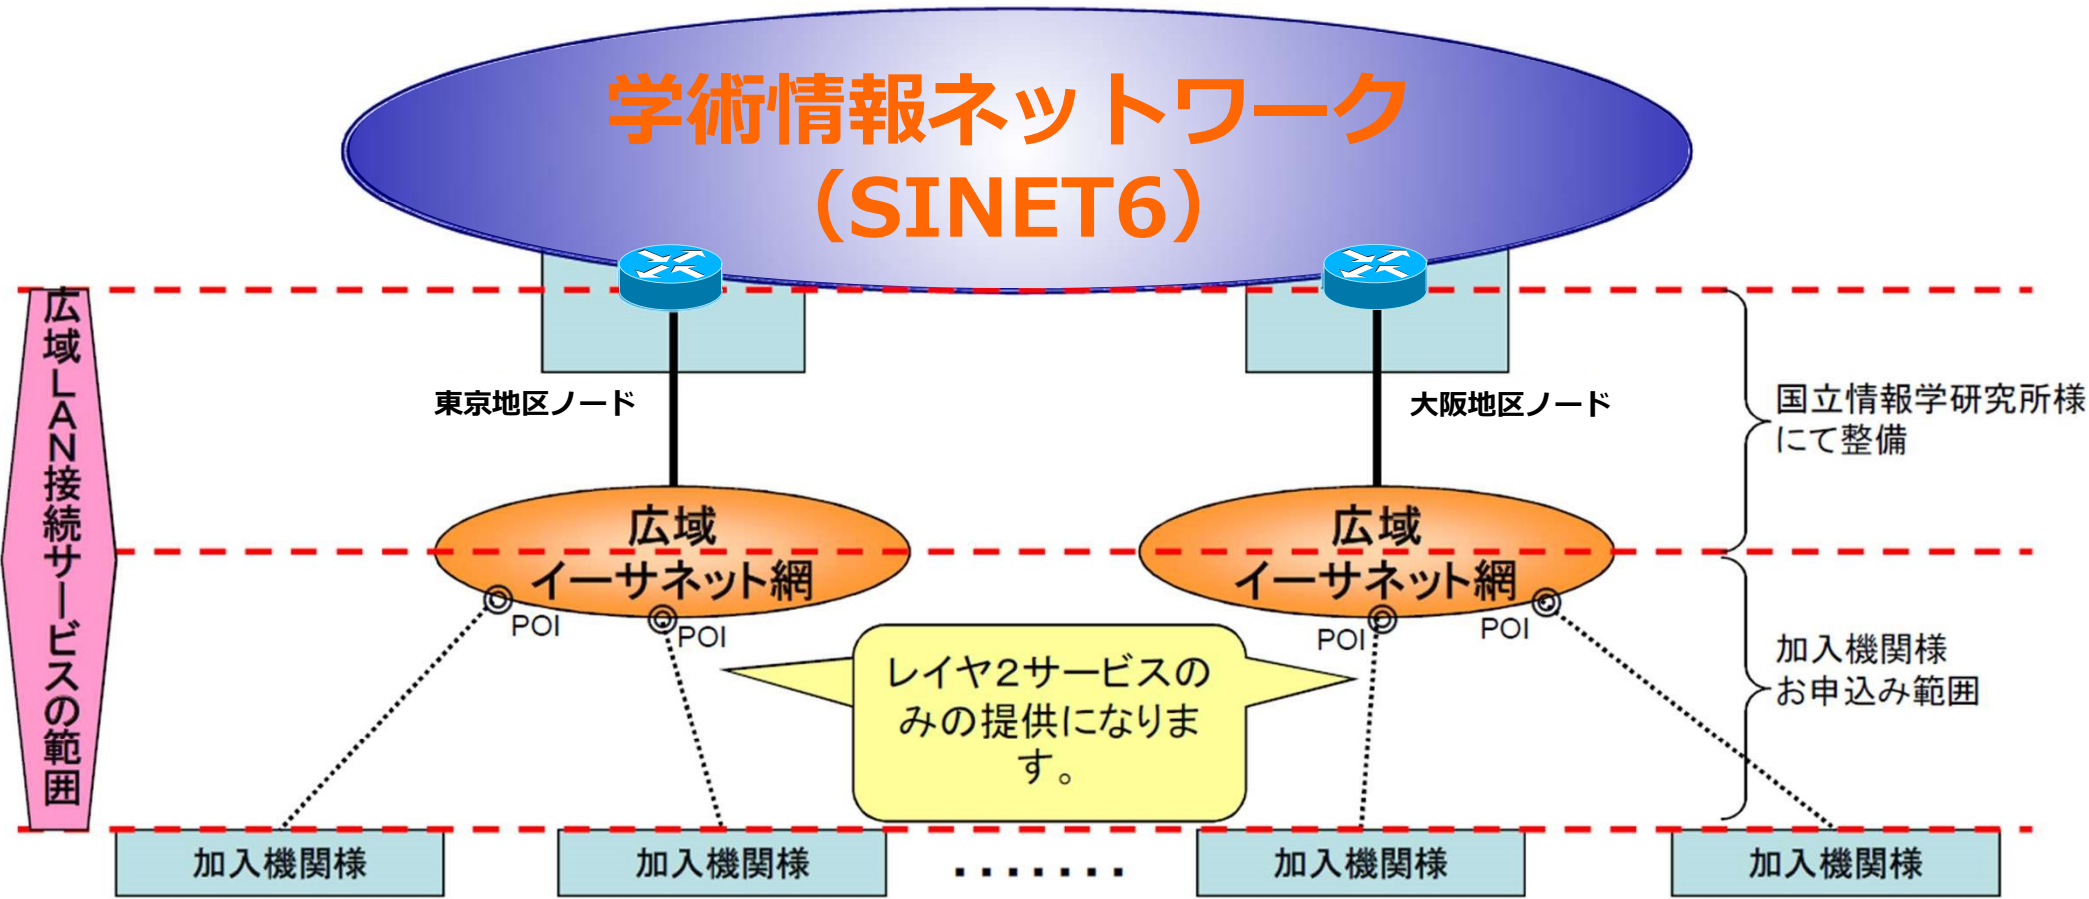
学術情報ネットワーク（SINET6）

広域LAN接続サービスの範囲

東京地区ノード

大阪地区ノード

国立情報学研究所様にて整備

広域イーサネット網

広域イーサネット網

POI

POI

POI

POI

レイヤ2サービスのみの提供になります。

加入機関様お申込み範囲

加入機関様

加入機関様

・・・・・・・

加入機関様

加入機関様